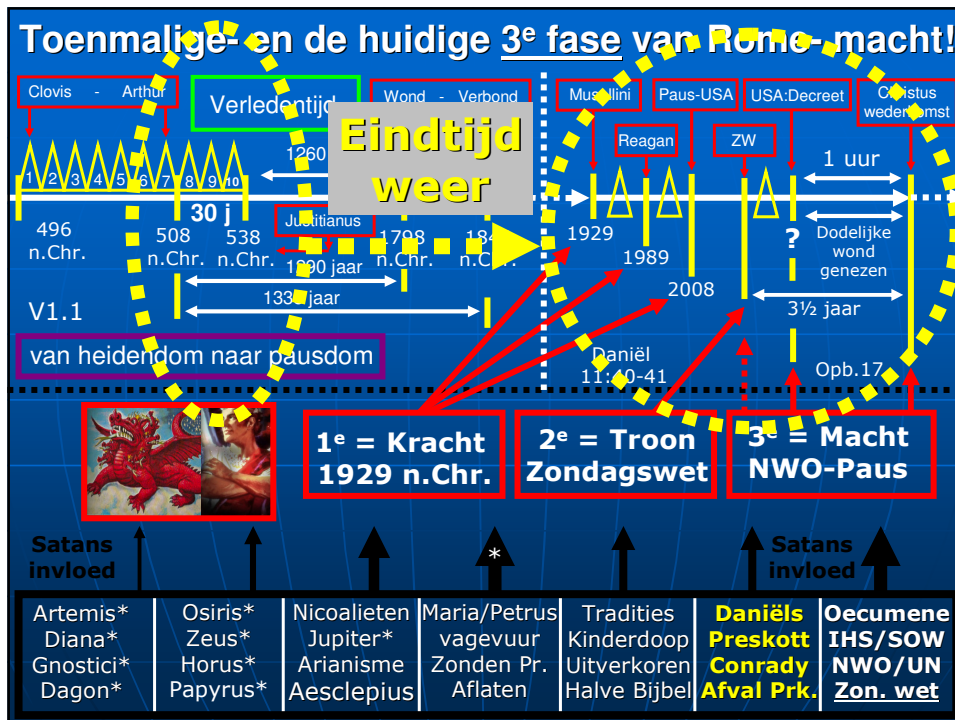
Toenmalige- en de huidige 3$^e$ fase van Rome- macht!

Clovis - Arthur

Verledentijd

Wond - Verbond

Mussolini

Paus-USA

USA:Decreet

Christus wederkomst

Eindtijd weer

Reagan

ZW

1 uur

1260

1 2 3 4 5 6 7 8 9 10

30 j

Justitianus

496 n.Chr.

508 n.Chr.

538 n.Chr.

1798 n.Chr.

18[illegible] n.Chr.

1929

1989

2008

?

Dodelijke wond genezen

1290 jaar

1335 jaar

3½ jaar

V1.1

van heidendom naar pausdom

Daniël 11:40-41

Opb.17

1$^e$ = Kracht 1929 n.Chr.

2$^e$ = Troon Zondagswet

3$^e$ = Macht NWO-Paus

Satans invloed

*

Satans invloed

| Artemis* Diana* Gnostici* Dagon* | Osiris* Zeus* Horus* Papyrus* | Nicoalieten Jupiter* Arianisme Aesclepius | Maria/Petrus vagevuur Zonden Pr. Aflaten | Tradities Kinderdoop Uitverkoren Halve Bijbel | Daniëls Preskott Conrady Afval Prk. | Oecumene IHS/SOW NWO/UN Zon. wet |
|---|---|---|---|---|---|---|